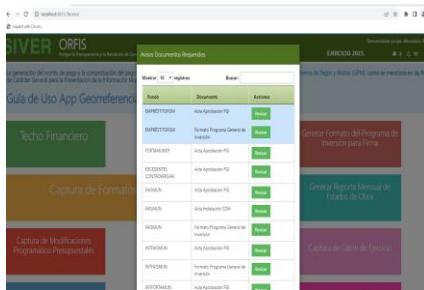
localhost:8011/fiscaco

Import with Chrom...

SIVER ORFIS

EJERCICIO 2025.

Guía de Uso App Georreferencia

Techo Financiero

Captura de Formato

Captura de Modificaciones Programáticas Presupuestales

Generar Formato del Programa de Inversión para Firma

Generar Reporte Mensual de Estatus de Obra

Captura de Cierre de Ejercicio

Avisos Documentos Requeridos

Mostrar 10 registros Buscar:

| Fondo | Documento | Acciones |
|---|---|---|
| EMPRESTITOFISM | Acta Aprobación PGI | Revisar |
| EMPRESTITOFISM | Formato Programa General de Inversión | Revisar |
| FORTAMUNDF | Acta Aprobación PGI | Revisar |
| EXCEDENTES CONTROVERSIAS | Acta Aprobación PGI | Revisar |
| FAISMUN | Acta Aprobación PGI | Revisar |
| FAISMUN | Acta Instalación CDM | Revisar |
| FAISMUN | Formato Programa General de Inversión | Revisar |
| INTFAISMUN | Acta Aprobación PGI | Revisar |
| INTFAISMUN | Formato Programa General de Inversión | Revisar |
| INTFORTAMUN | Acta Aprobación PGI | Revisar |